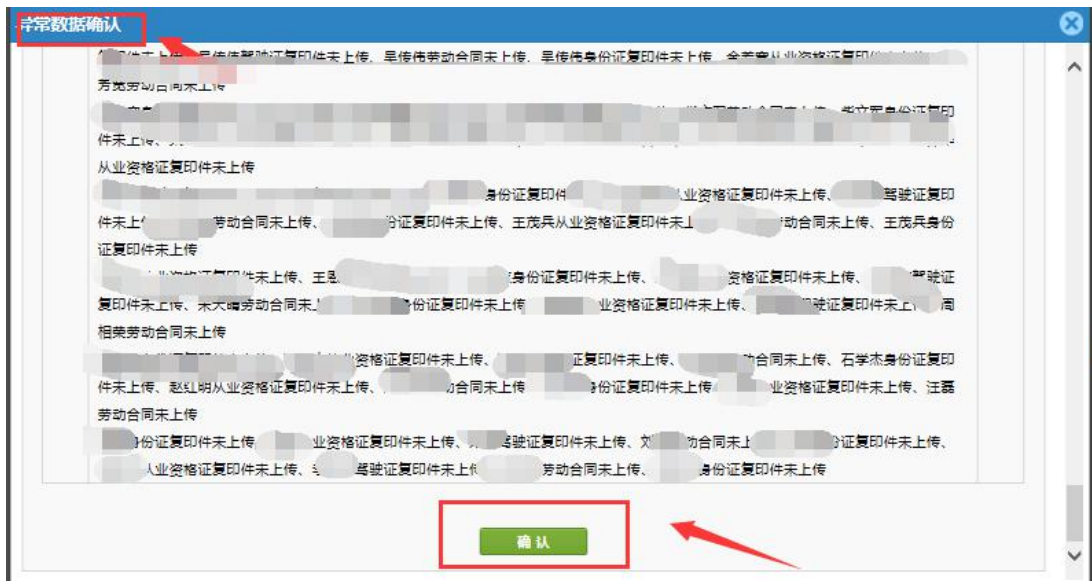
异常数据确认

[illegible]件未上传、吴传伟驾驶证复印件未上传、吴传伟劳动合同未上传、吴传伟身份证复印件未上传、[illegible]从业资格证复印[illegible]
芳党劳动合同未上传
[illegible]劳动合同未上传、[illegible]身份证复印件未上传、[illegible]
从业资格证复印件未上传
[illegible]身份证复印件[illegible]从业资格证复印件未上传、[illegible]驾驶证复印件未上传、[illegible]劳动合同未上传、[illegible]份证复印件未上传、王茂兵从业资格证复印件未上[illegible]劳动合同未上传、王茂兵身份证复印件未上传
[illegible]从业资格证复印件未上传、王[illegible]身份证复印件未上传、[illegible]资格证复印件未上传、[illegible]驾驶证复印件未上传、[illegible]劳动合同未上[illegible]份证复印件未上传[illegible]业资格证复印件未上传、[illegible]驾驶证复印件未上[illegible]同
相荣劳动合同未上传
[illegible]资格证复印件未上传、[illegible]证复印件未上传、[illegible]动合同未上传、石学杰身份证复印件未上传、赵红明从业资格证复印件未上传、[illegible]动合同未上传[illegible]身份证复印件未上传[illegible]业资格证复印件未上传、汪磊劳动合同未上传
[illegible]份证复印件未上传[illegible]业资格证复印件未上传、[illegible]驾驶证复印件未上传、刘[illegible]动合同未上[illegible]份证复印件未上传、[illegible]从业资格证复印件未上传、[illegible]驾驶证复印件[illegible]劳动合同未上传、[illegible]身份证复印件未上传

确 认